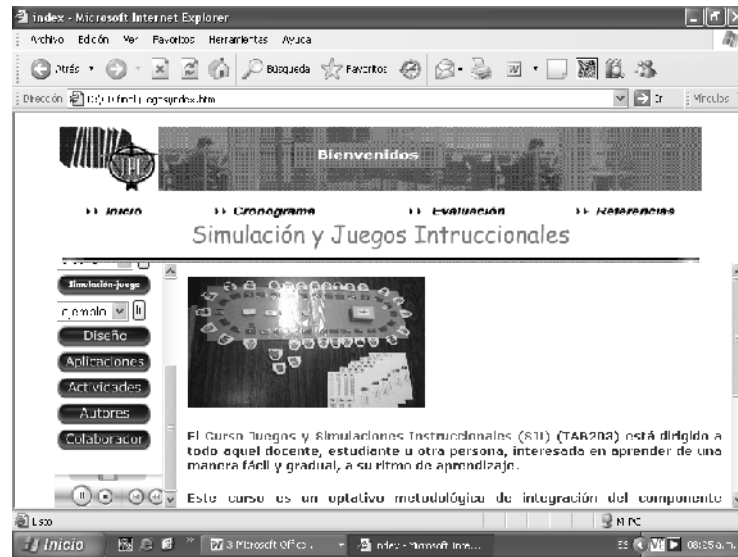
index - Microsoft Internet Explorer

Archivo Edición Ver Favoritos Herramientas Ayuda

Atrás Búsqueda Favoritos

Dirección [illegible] Ir Vínculos

Bienvenidos

Inicio Cronograma Evaluación Referencias

Simulación y Juegos Intruccionales

Simulación-juego

Ejemplo

Diseño

Aplicaciones

Actividades

Autores

Colaborador

El Curso Juegos y Simulaciones Instruccionales (SJI) (TAB203) está dirigido a todo aquel docente, estudiante u otra persona, interesado en aprender de una manera fácil y gradual, a su ritmo de aprendizaje.

Este curso es un optativo metodológico de integración del componente

Listo

Mi PC

Inicio 3 Microsoft Offic... index - Microsoft Inte... 08:25 a.m.